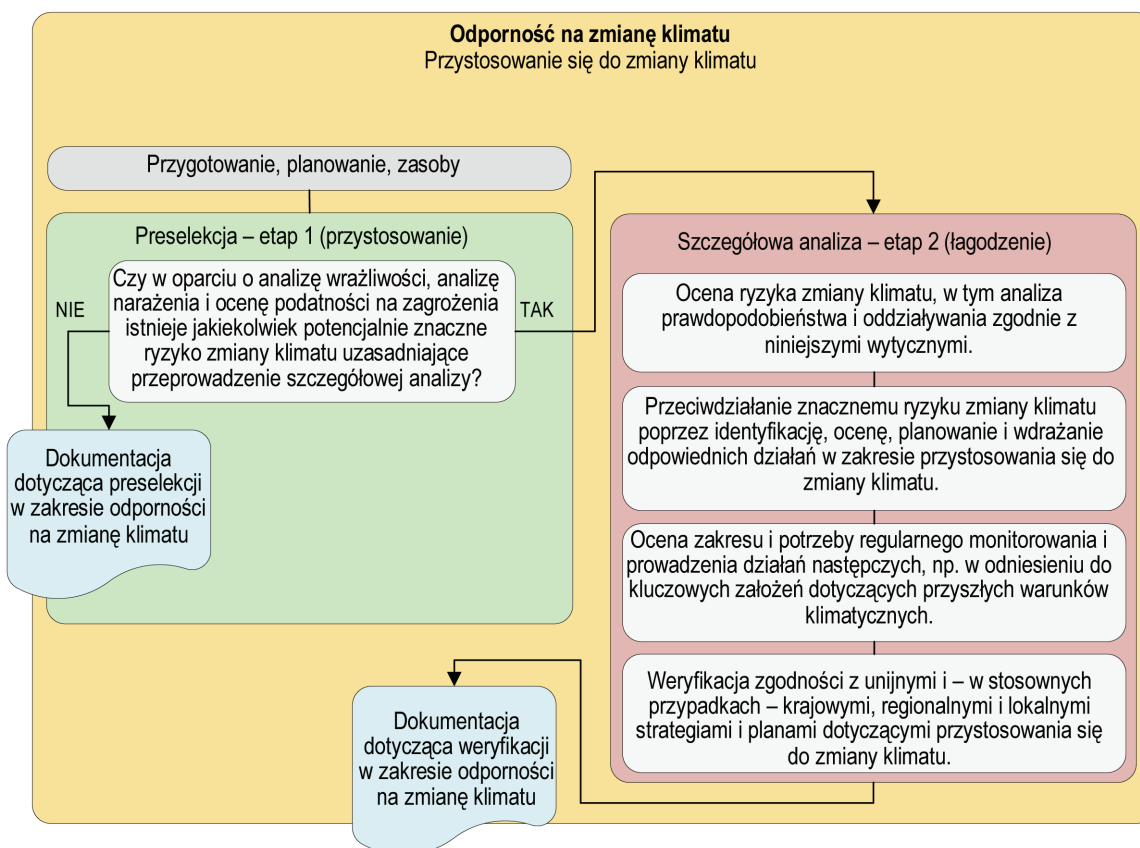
**Odporność na zmianę klimatu**
Przystosowanie się do zmiany klimatu

Przygotowanie, planowanie, zasoby

Preselekcja – etap 1 (przystosowanie)

Czy w oparciu o analizę wrażliwości, analizę narażenia i ocenę podatności na zagrożenia istnieje jakiekolwiek potencjalnie znaczne ryzyko zmiany klimatu uzasadniające przeprowadzenie szczegółowej analizy?

NIE

TAK

Dokumentacja dotycząca preselekcji w zakresie odporności na zmianę klimatu

Szczegółowa analiza – etap 2 (łagodzenie)

Ocena ryzyka zmiany klimatu, w tym analiza prawdopodobieństwa i oddziaływania zgodnie z niniejszymi wytycznymi.

Przeciwdziałanie znacznemu ryzyku zmiany klimatu poprzez identyfikację, ocenę, planowanie i wdrażanie odpowiednich działań w zakresie przystosowania się do zmiany klimatu.

Ocena zakresu i potrzeby regularnego monitorowania i prowadzenia działań następczych, np. w odniesieniu do kluczowych założeń dotyczących przyszłych warunków klimatycznych.

Weryfikacja zgodności z unijnymi i – w stosownych przypadkach – krajowymi, regionalnymi i lokalnymi strategiami i planami dotyczącymi przystosowania się do zmiany klimatu.

Dokumentacja dotycząca weryfikacji w zakresie odporności na zmianę klimatu